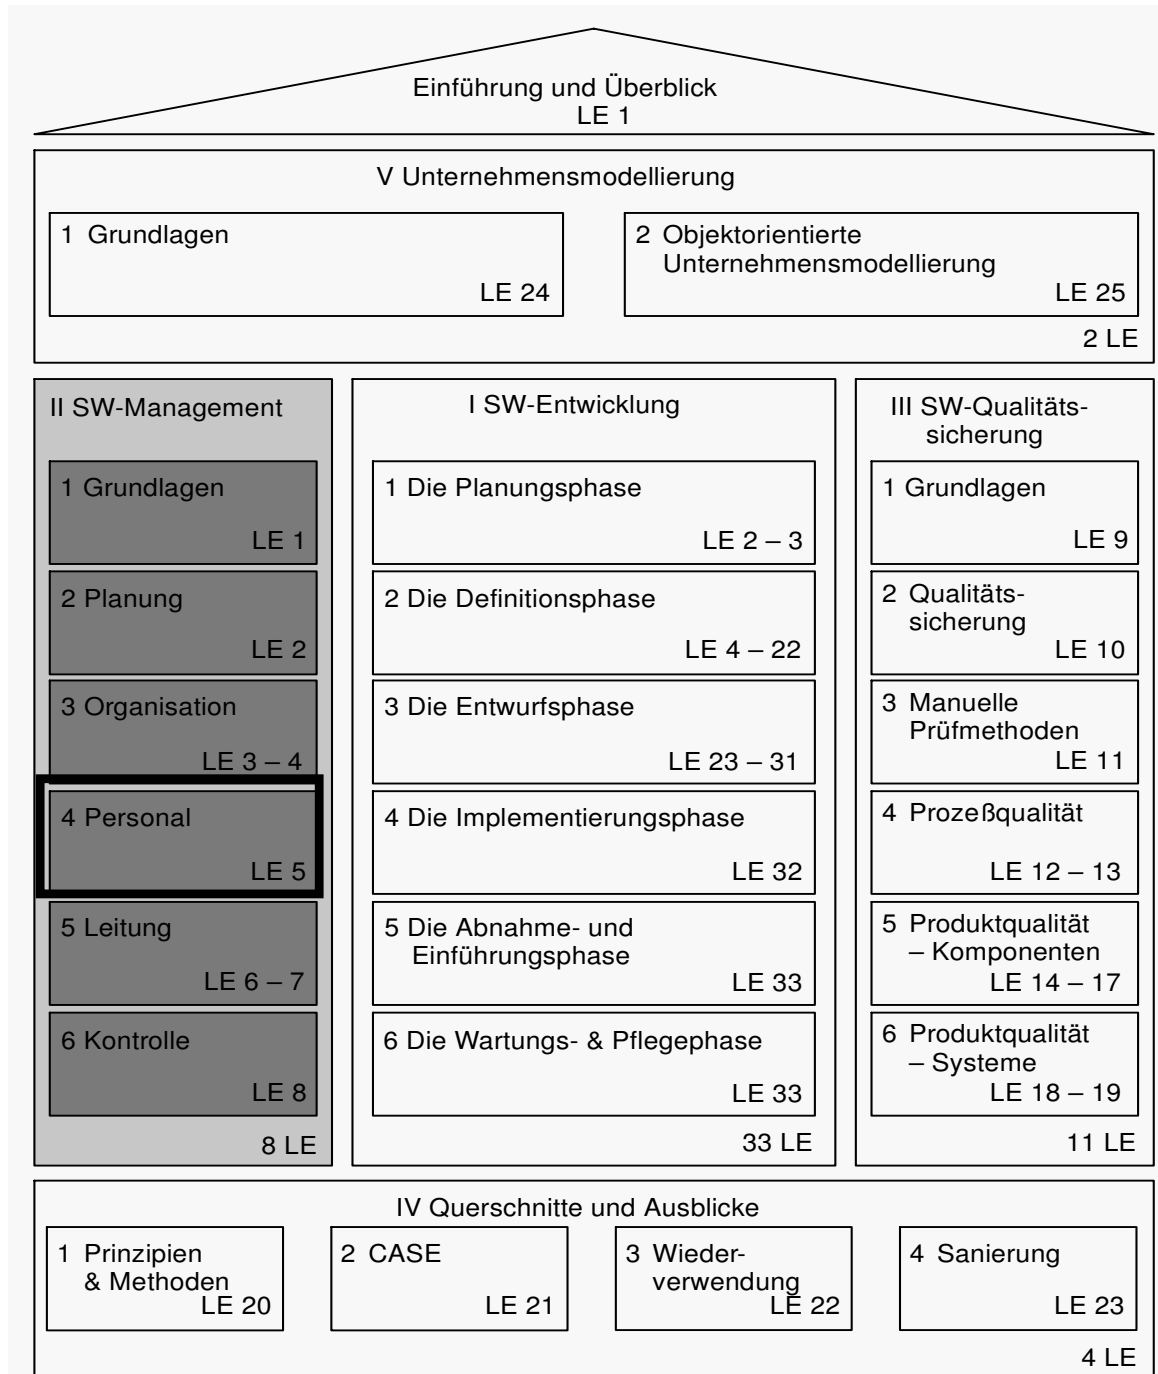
Einführung und Überblick
LE 1

V Unternehmensmodellierung

1 Grundlagen
LE 24

2 Objektorientierte Unternehmensmodellierung
LE 25

2 LE

II SW-Management

1 Grundlagen
LE 1

2 Planung
LE 2

3 Organisation
LE 3 – 4

4 Personal
LE 5

5 Leitung
LE 6 – 7

6 Kontrolle
LE 8

8 LE

I SW-Entwicklung

1 Die Planungsphase
LE 2 – 3

2 Die Definitionsphase
LE 4 – 22

3 Die Entwurfsphase
LE 23 – 31

4 Die Implementierungsphase
LE 32

5 Die Abnahme- und Einführungsphase
LE 33

6 Die Wartungs- & Pflegephase
LE 33

33 LE

III SW-Qualitätssicherung

1 Grundlagen
LE 9

2 Qualitätssicherung
LE 10

3 Manuelle Prüfmethoden
LE 11

4 Prozeßqualität
LE 12 – 13

5 Produktqualität – Komponenten
LE 14 – 17

6 Produktqualität – Systeme
LE 18 – 19

11 LE

IV Querschnitte und Ausblicke

1 Prinzipien & Methoden
LE 20

2 CASE
LE 21

3 Wiederverwendung
LE 22

4 Sanierung
LE 23

4 LE